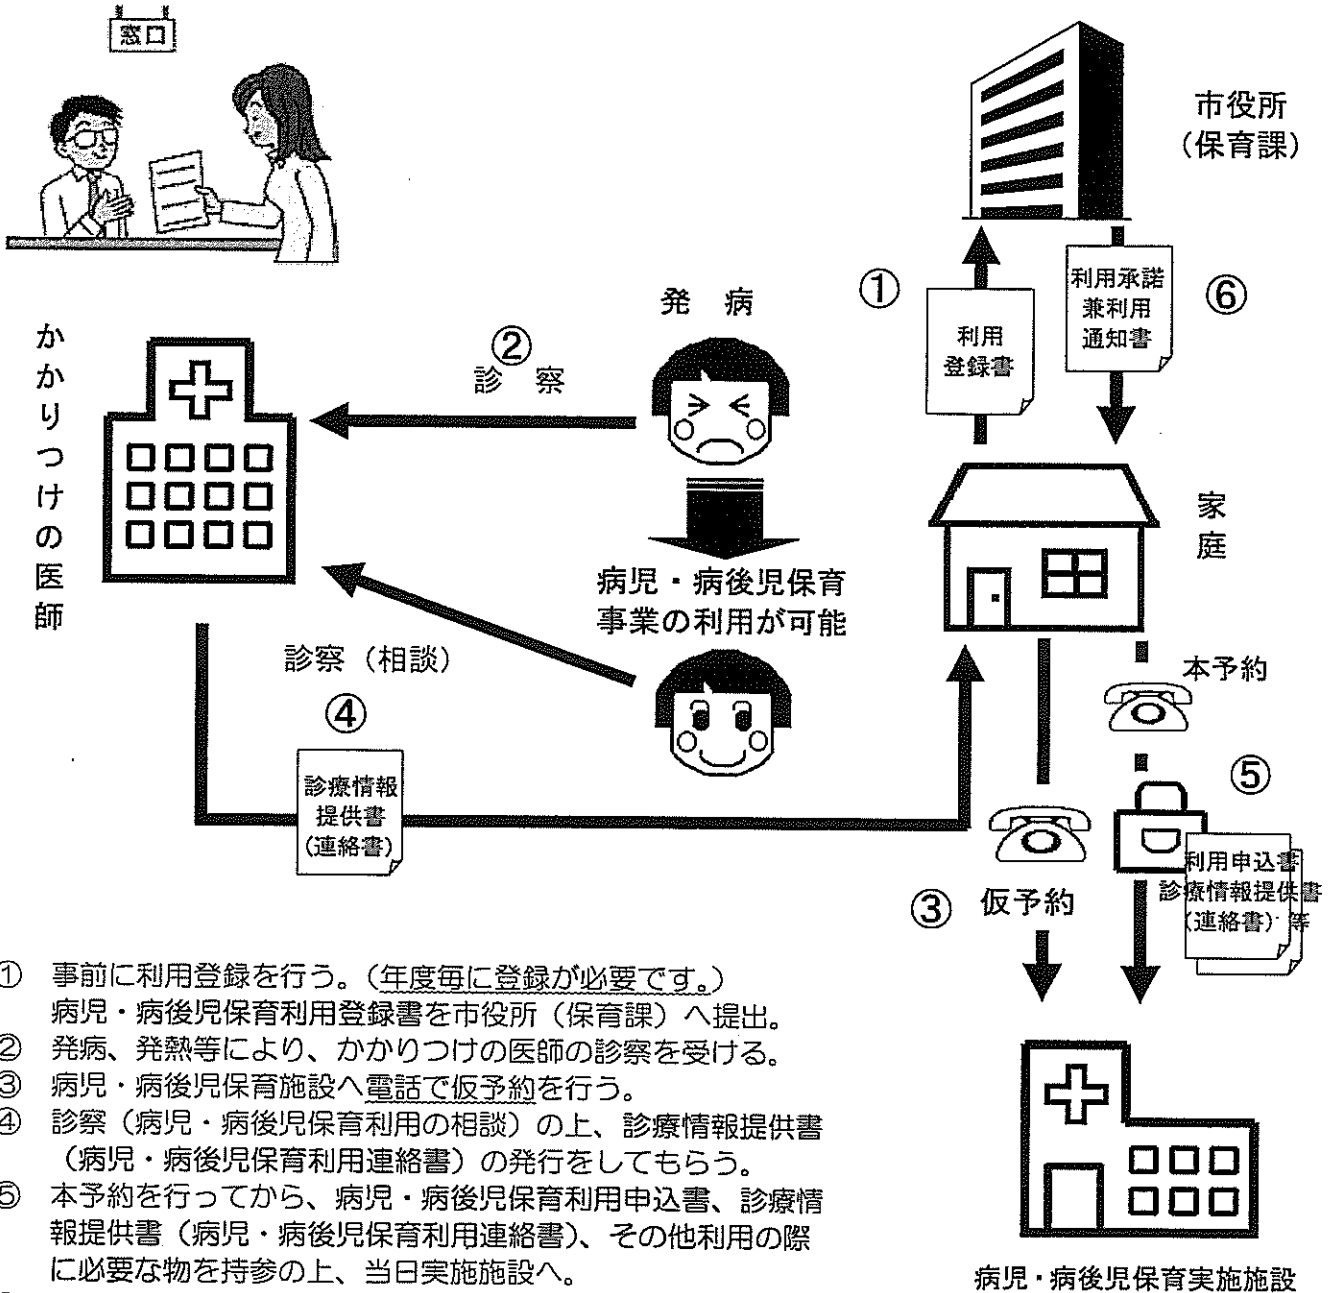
窓口

市役所
(保育課)

①
利用
登録書

利用承諾
兼利用
通知書
⑥

かかりつけの医師

②
診　察

発　病

病児・病後児保育
事業の利用が可能

家
庭

診察（相談）

④

診療情報
提供書
(連絡書)

本予約

⑤

利用申込書
診療情報提供書
(連絡書) 等

③　仮予約

① 事前に利用登録を行う。（年度毎に登録が必要です。）
病児・病後児保育利用登録書を市役所（保育課）へ提出。
② 発病、発熱等により、かかりつけの医師の診察を受ける。
③ 病児・病後児保育施設へ電話で仮予約を行う。
④ 診察（病児・病後児保育利用の相談）の上、診療情報提供書（病児・病後児保育利用連絡書）の発行をしてもらう。
⑤ 本予約を行ってから、病児・病後児保育利用申込書、診療情報提供書（病児・病後児保育利用連絡書）、その他利用の際に必要な物を持参の上、当日実施施設へ。

病児・病後児保育実施施設